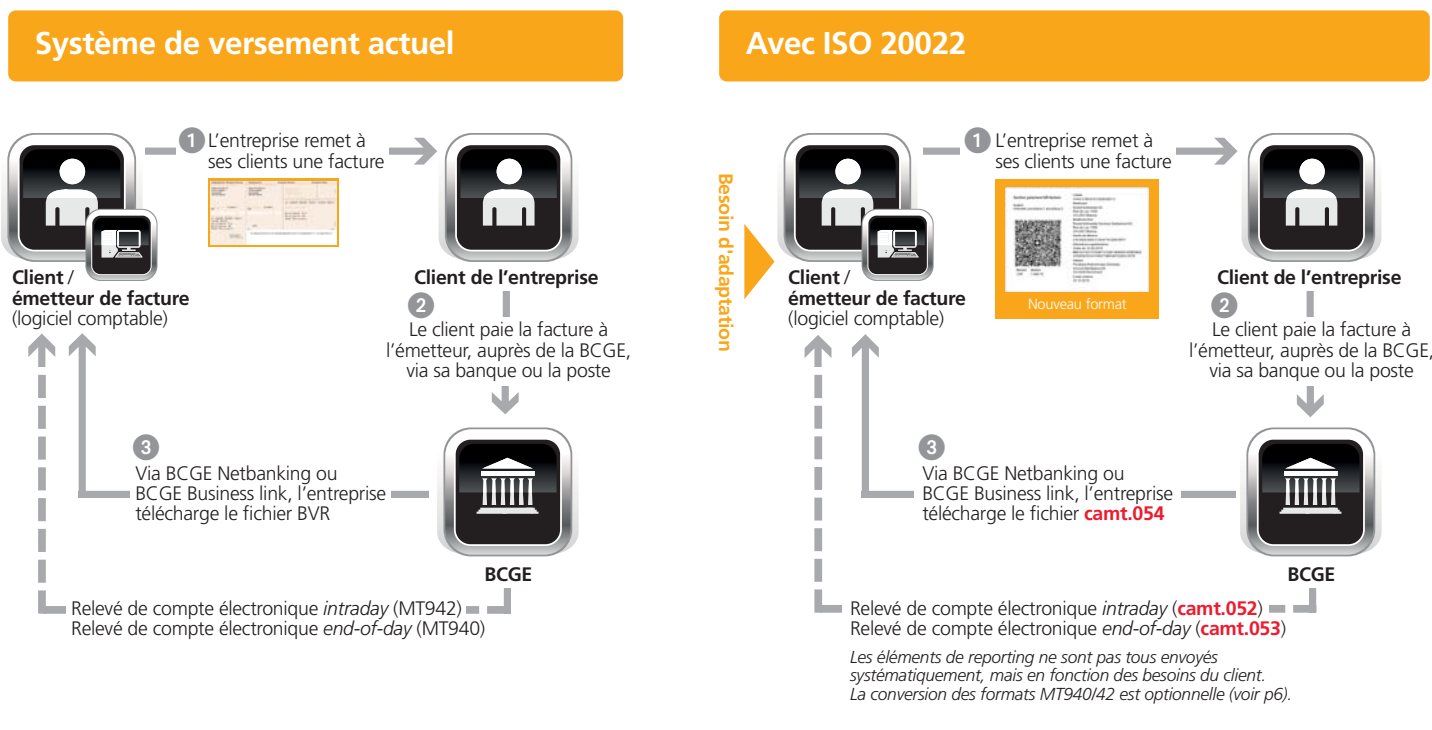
Système de versement actuel

1 L'entreprise remet à ses clients une facture

Client / émetteur de facture (logiciel comptable)

Client de l'entreprise

2 Le client paie la facture à l'émetteur, auprès de la BCGE, via sa banque ou la poste

3 Via BCGE Netbanking ou BCGE Business link, l'entreprise télécharge le fichier BVR

BCGE

Relevé de compte électronique *intraday* (MT942)
Relevé de compte électronique *end-of-day* (MT940)

Besoin d'adaptation

Avec ISO 20022

1 L'entreprise remet à ses clients une facture

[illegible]

Nouveau format

Client / émetteur de facture (logiciel comptable)

Client de l'entreprise

2 Le client paie la facture à l'émetteur, auprès de la BCGE, via sa banque ou la poste

3 Via BCGE Netbanking ou BCGE Business link, l'entreprise télécharge le fichier **camt.054**

BCGE

Relevé de compte électronique *intraday* (**camt.052**)
Relevé de compte électronique *end-of-day* (**camt.053**)

*Les éléments de reporting ne sont pas tous envoyés systématiquement, mais en fonction des besoins du client. La conversion des formats MT940/42 est optionnelle (voir p6).*